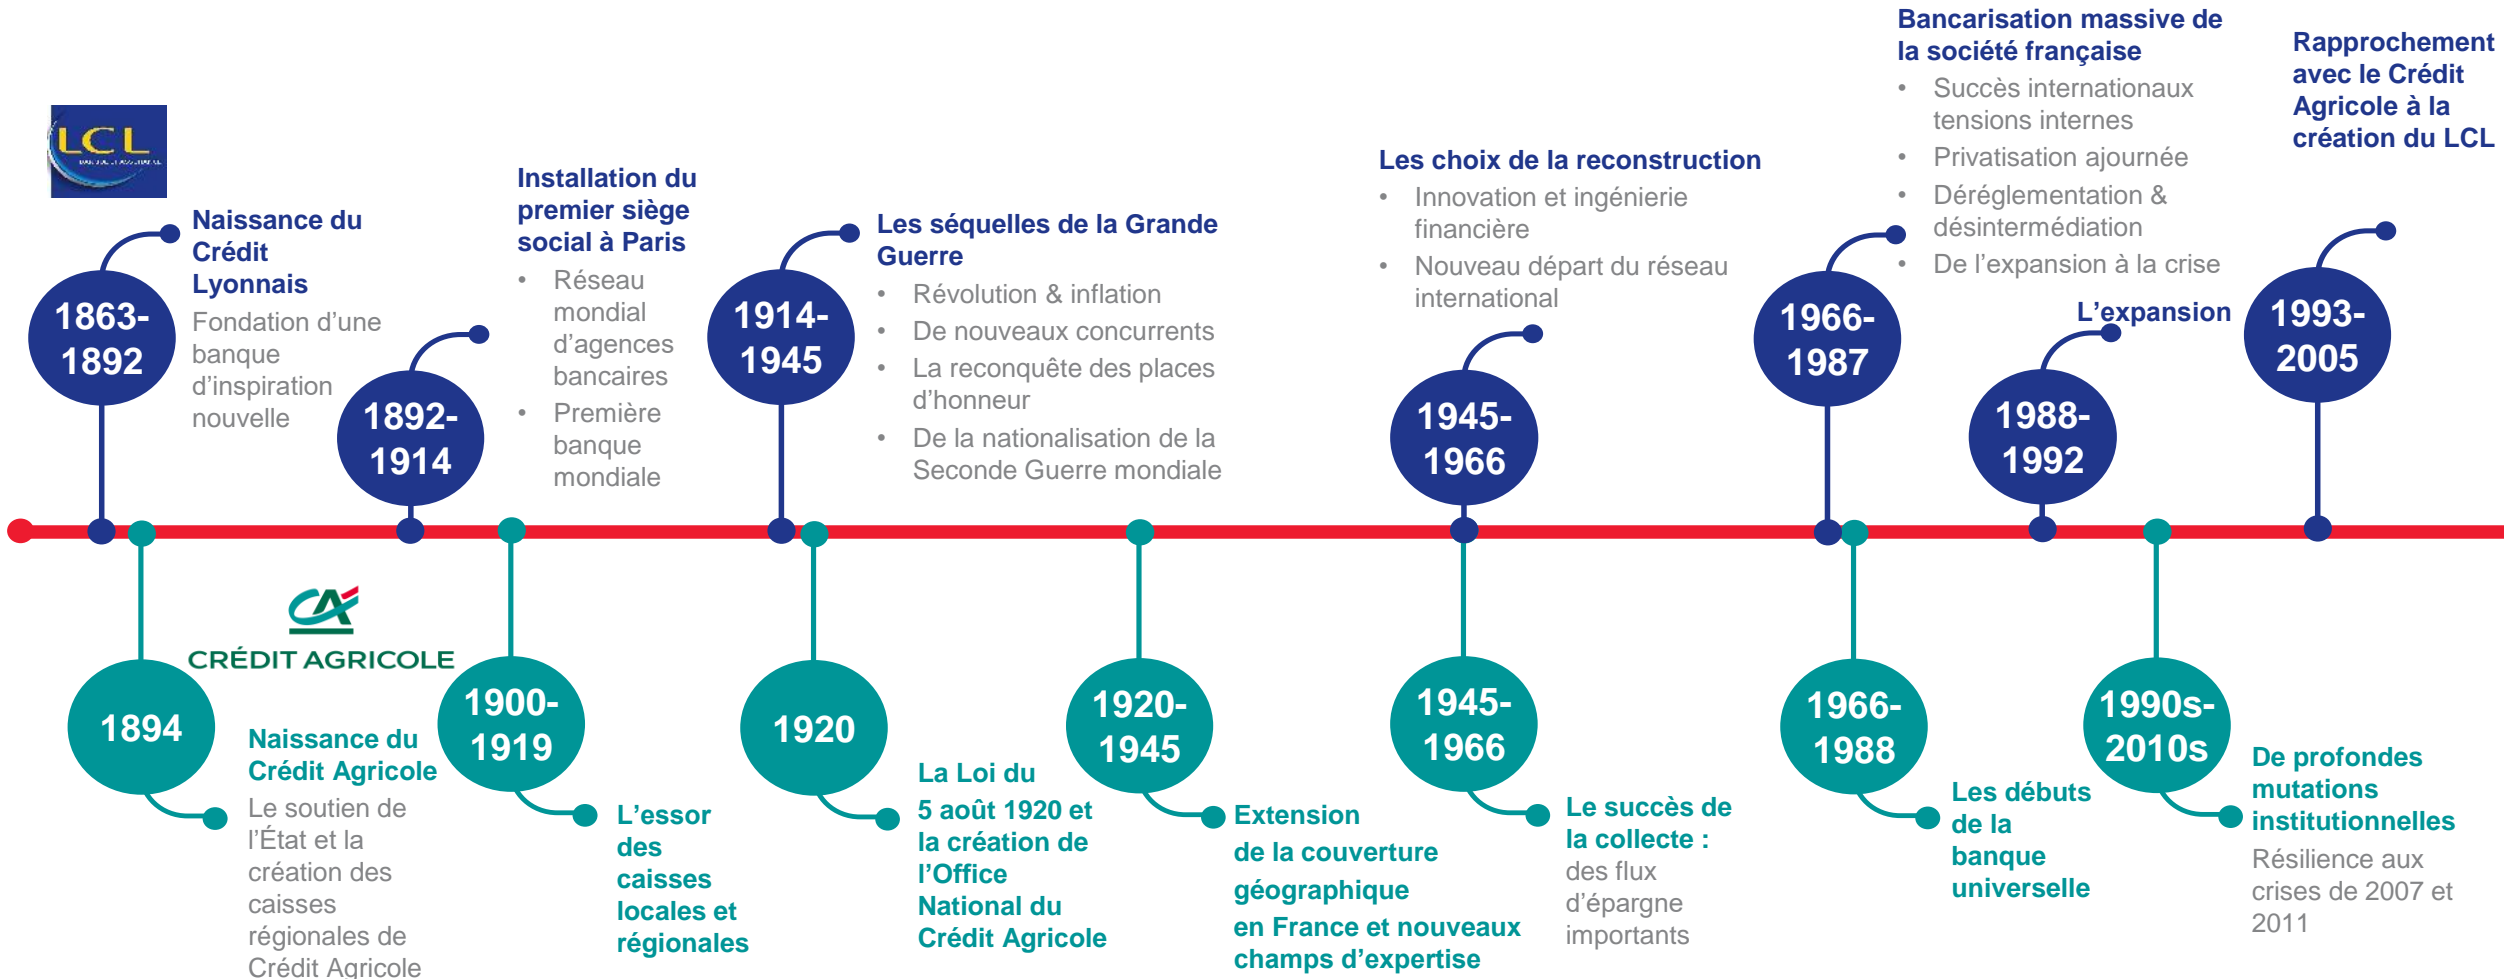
LCL

1863-1892

Naissance du Crédit Lyonnais
Fondation d'une banque d'inspiration nouvelle

1892-1914

Installation du premier siège social à Paris
• Réseau mondial d'agences bancaires
• Première banque mondiale

1914-1945

Les séquelles de la Grande Guerre
• Révolution & inflation
• De nouveaux concurrents
• La reconquête des places d'honneur
• De la nationalisation de la Seconde Guerre mondiale

1945-1966

Les choix de la reconstruction
• Innovation et ingénierie financière
• Nouveau départ du réseau international

1966-1987

Bancarisation massive de la société française
• Succès internationaux tensions internes
• Privatisation ajournée
• Déréglementation & désintermédiation
• De l'expansion à la crise

1988-1992

L'expansion

1993-2005

Rapprochement avec le Crédit Agricole à la création du LCL

CRÉDIT AGRICOLE

1894

Naissance du Crédit Agricole
Le soutien de l'État et la création des caisses régionales de Crédit Agricole

1900-1919

L'essor des caisses locales et régionales

1920

La Loi du 5 août 1920 et la création de l'Office National du Crédit Agricole

1920-1945

Extension de la couverture géographique en France et nouveaux champs d'expertise

1945-1966

Le succès de la collecte : des flux d'épargne importants

1966-1988

Les débuts de la banque universelle

1990s-2010s

De profondes mutations institutionnelles
Résilience aux crises de 2007 et 2011